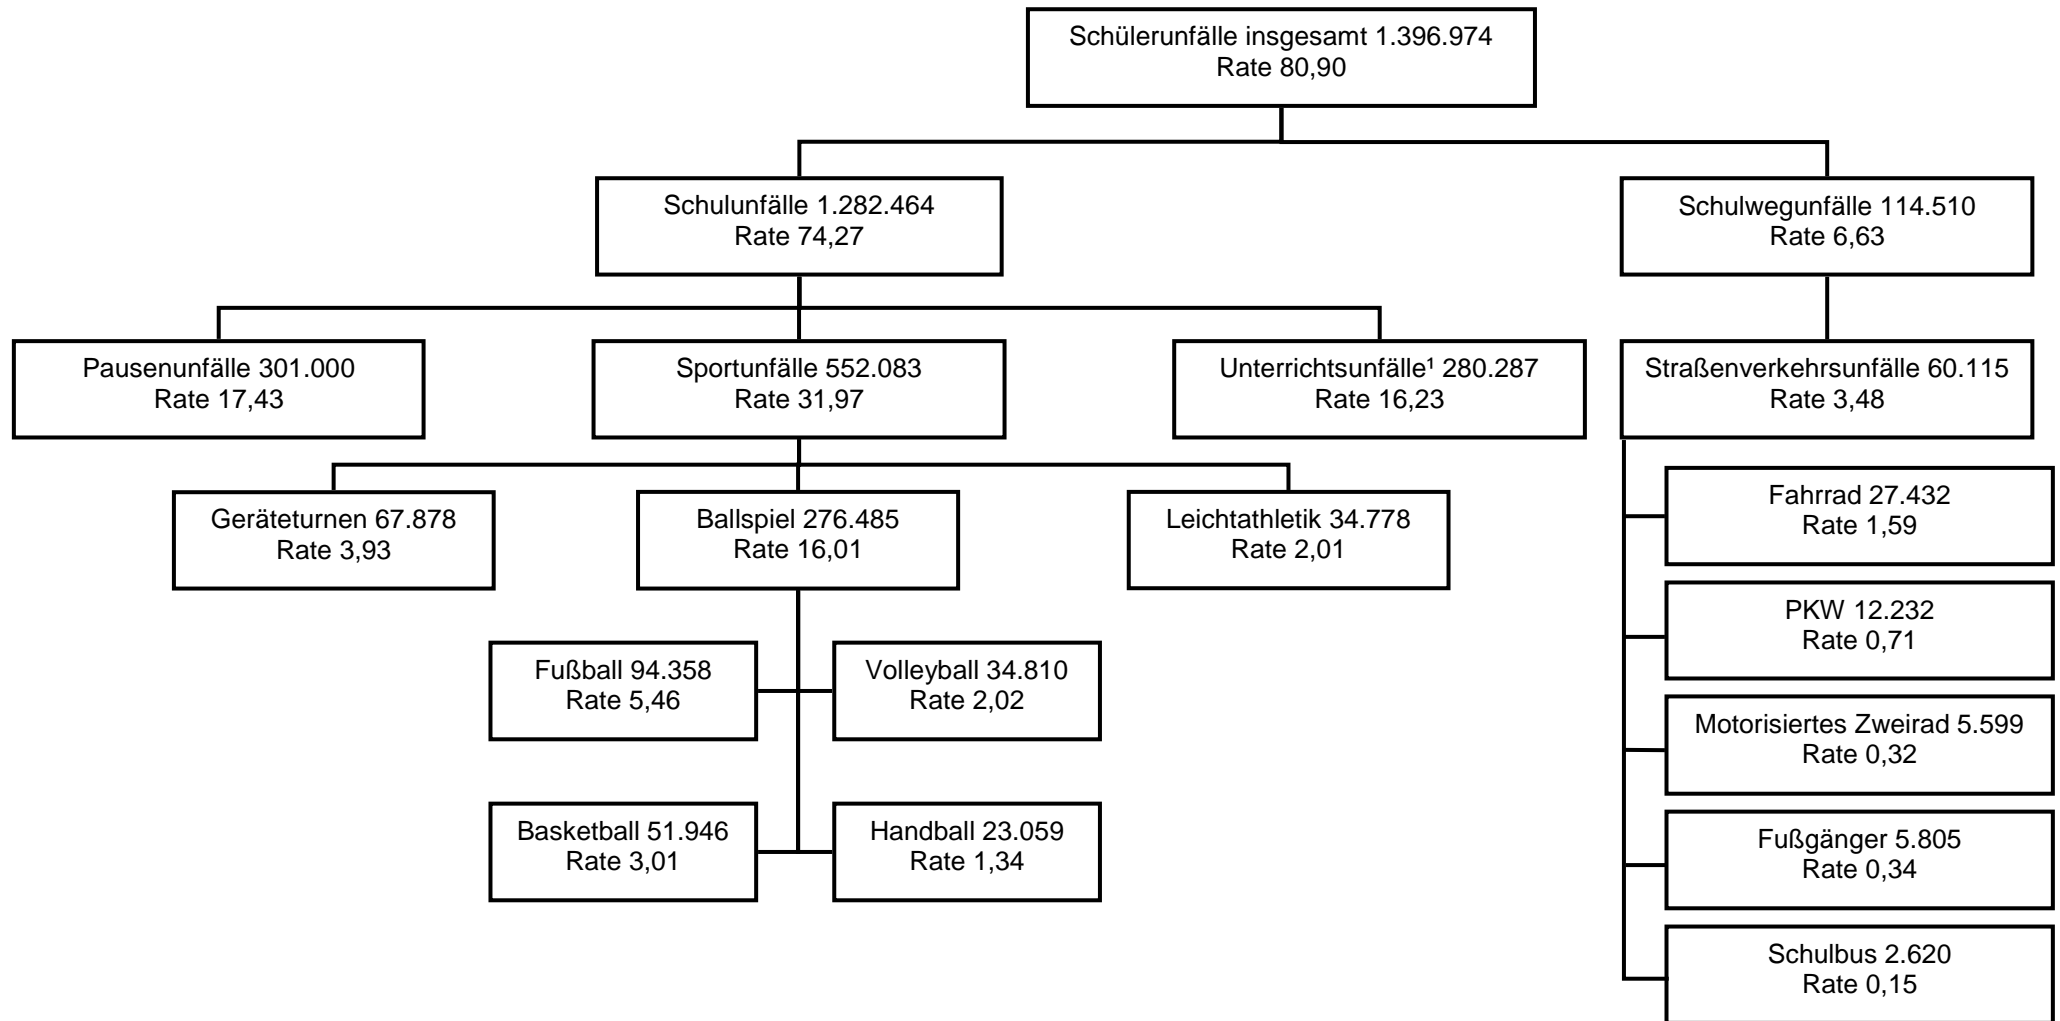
Schülerunfälle insgesamt 1.396.974
Rate 80,90

Schulunfälle 1.282.464
Rate 74,27

Schulwegunfälle 114.510
Rate 6,63

Pausenunfälle 301.000
Rate 17,43

Sportunfälle 552.083
Rate 31,97

Unterrichtsunfälle¹ 280.287
Rate 16,23

Straßenverkehrsunfälle 60.115
Rate 3,48

Geräteturnen 67.878
Rate 3,93

Ballspiel 276.485
Rate 16,01

Leichtathletik 34.778
Rate 2,01

Fahrrad 27.432
Rate 1,59

PKW 12.232
Rate 0,71

Fußball 94.358
Rate 5,46

Volleyball 34.810
Rate 2,02

Motorisiertes Zweirad 5.599
Rate 0,32

Basketball 51.946
Rate 3,01

Handball 23.059
Rate 1,34

Fußgänger 5.805
Rate 0,34

Schulbus 2.620
Rate 0,15